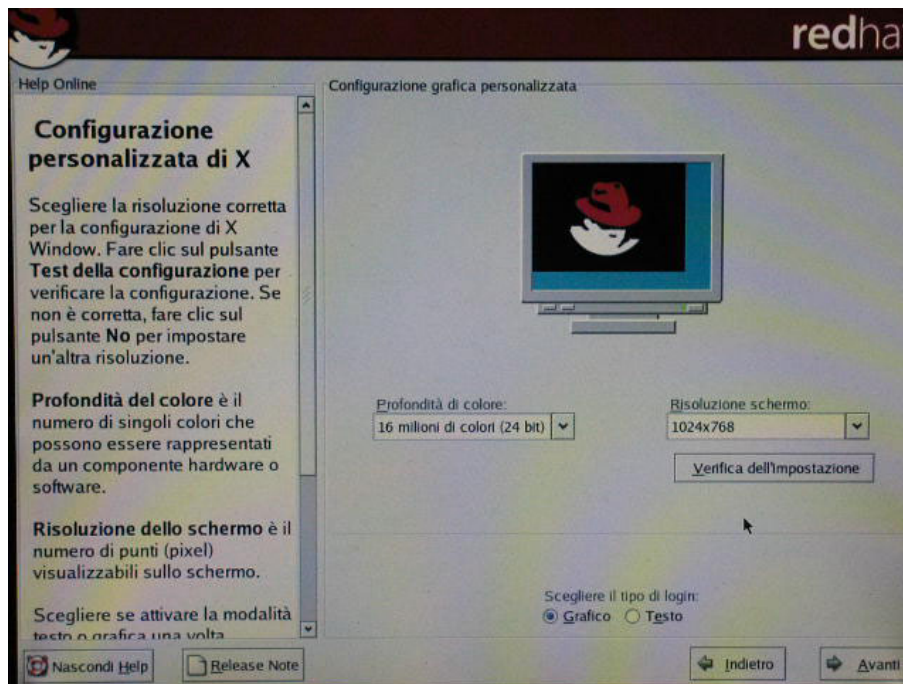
redha

Help Online

Configurazione personalizzata di X

Scegliere la risoluzione corretta per la configurazione di X Window. Fare clic sul pulsante **Test della configurazione** per verificare la configurazione. Se non è corretta, fare clic sul pulsante **No** per impostare un'altra risoluzione.

**Profondità del colore** è il numero di singoli colori che possono essere rappresentati da un componente hardware o software.

**Risoluzione dello schermo** è il numero di punti (pixel) visualizzabili sullo schermo.

Scegliere se attivare la modalità testo o grafica una volta

Configurazione grafica personalizzata

Profondità di colore:
16 milioni di colori (24 bit)

Risoluzione schermo:
1024x768

Verifica dell'impostazione

Scegliere il tipo di login:
Grafico
Testo

Nascondi Help
Release Note
Indietro
Avanti